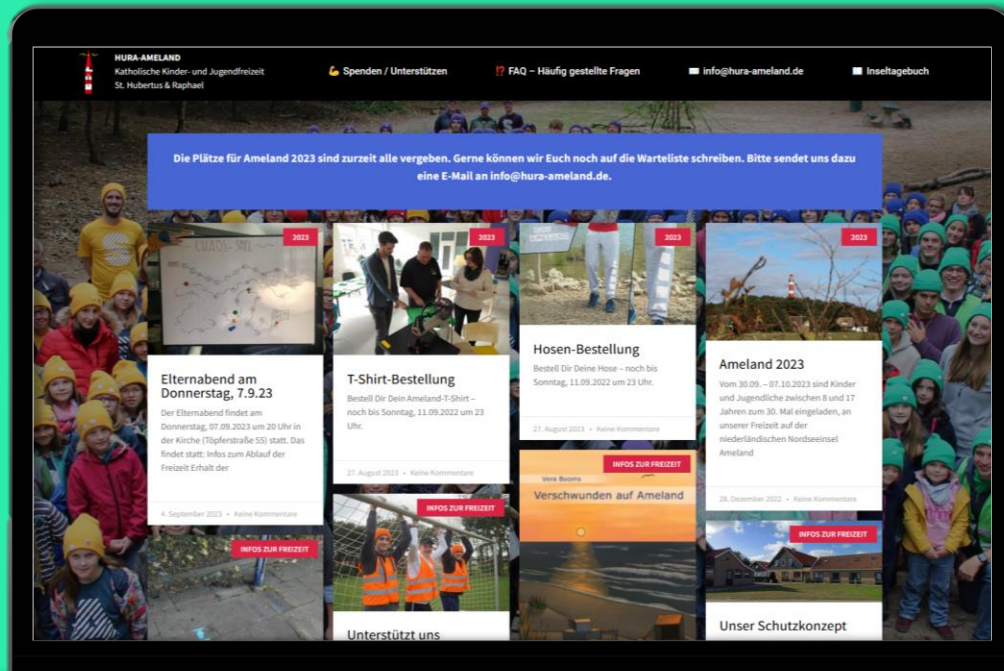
HURA-AMELAND
Katholische Kinder- und Jugendfreizeit
St. Hubertus & Raphael

💪 Spenden / Unterstützen

⁉️ FAQ – Häufig gestellte Fragen

✉️ info@hura-ameland.de

📖 Inseltagebuch

Die Plätze für Ameland 2023 sind zurzeit alle vergeben. Gerne können wir Euch noch auf die Warteliste schreiben. Bitte sendet uns dazu eine E-Mail an info@hura-ameland.de.

2023

Elternabend am Donnerstag, 7.9.23

Der Elternabend findet am Donnerstag, 07.09.2023 um 20 Uhr in der Kirche (Töpferstraße 55) statt. Das findet statt: Infos zum Ablauf der Freizeit Erhalt der

4. September 2023 • Keine Kommentare

INFOS ZUR FREIZEIT

2023

T-Shirt-Bestellung

Bestell Dir Dein Ameland-T-Shirt – noch bis Sonntag, 11.09.2022 um 23 Uhr.

27. August 2023 • Keine Kommentare

INFOS ZUR FREIZEIT

Unterstützt uns

2023

Hosen-Bestellung

Bestell Dir Deine Hose – noch bis Sonntag, 11.09.2022 um 23 Uhr.

27. August 2023 • Keine Kommentare

INFOS ZUR FREIZEIT

Vera Booms

Verschwunden auf Ameland

2023

Ameland 2023

Vom 30.09. – 07.10.2023 sind Kinder und Jugendliche zwischen 8 und 17 Jahren zum 30. Mal eingeladen, an unserer Freizeit auf der niederländischen Nordseeinsel Ameland

28. Dezember 2022 • Keine Kommentare

INFOS ZUR FREIZEIT

Unser Schutzkonzept